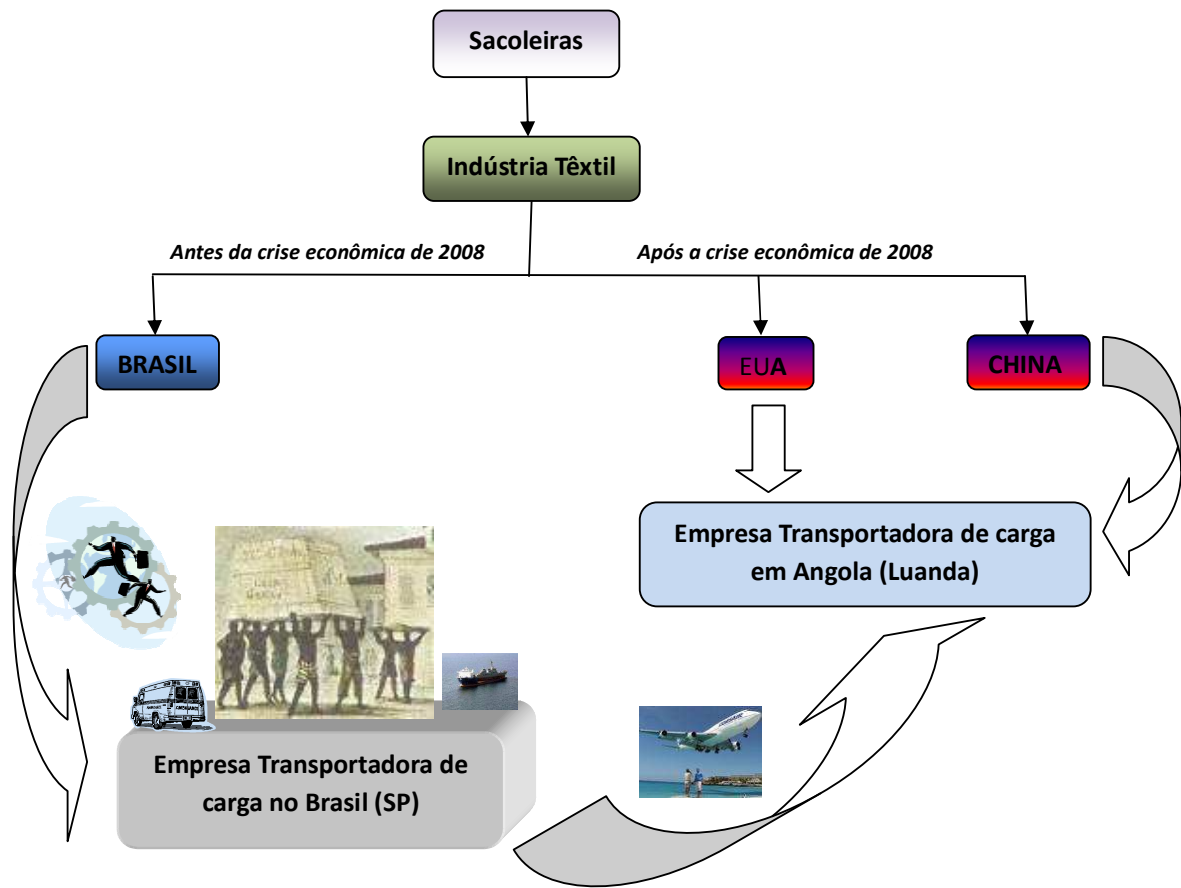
Sacoleiras

Indústria Têxtil

Antes da crise econômica de 2008

Após a crise econômica de 2008

BRASIL

EUA

CHINA

Empresa Transportadora de carga em Angola (Luanda)

Empresa Transportadora de carga no Brasil (SP)